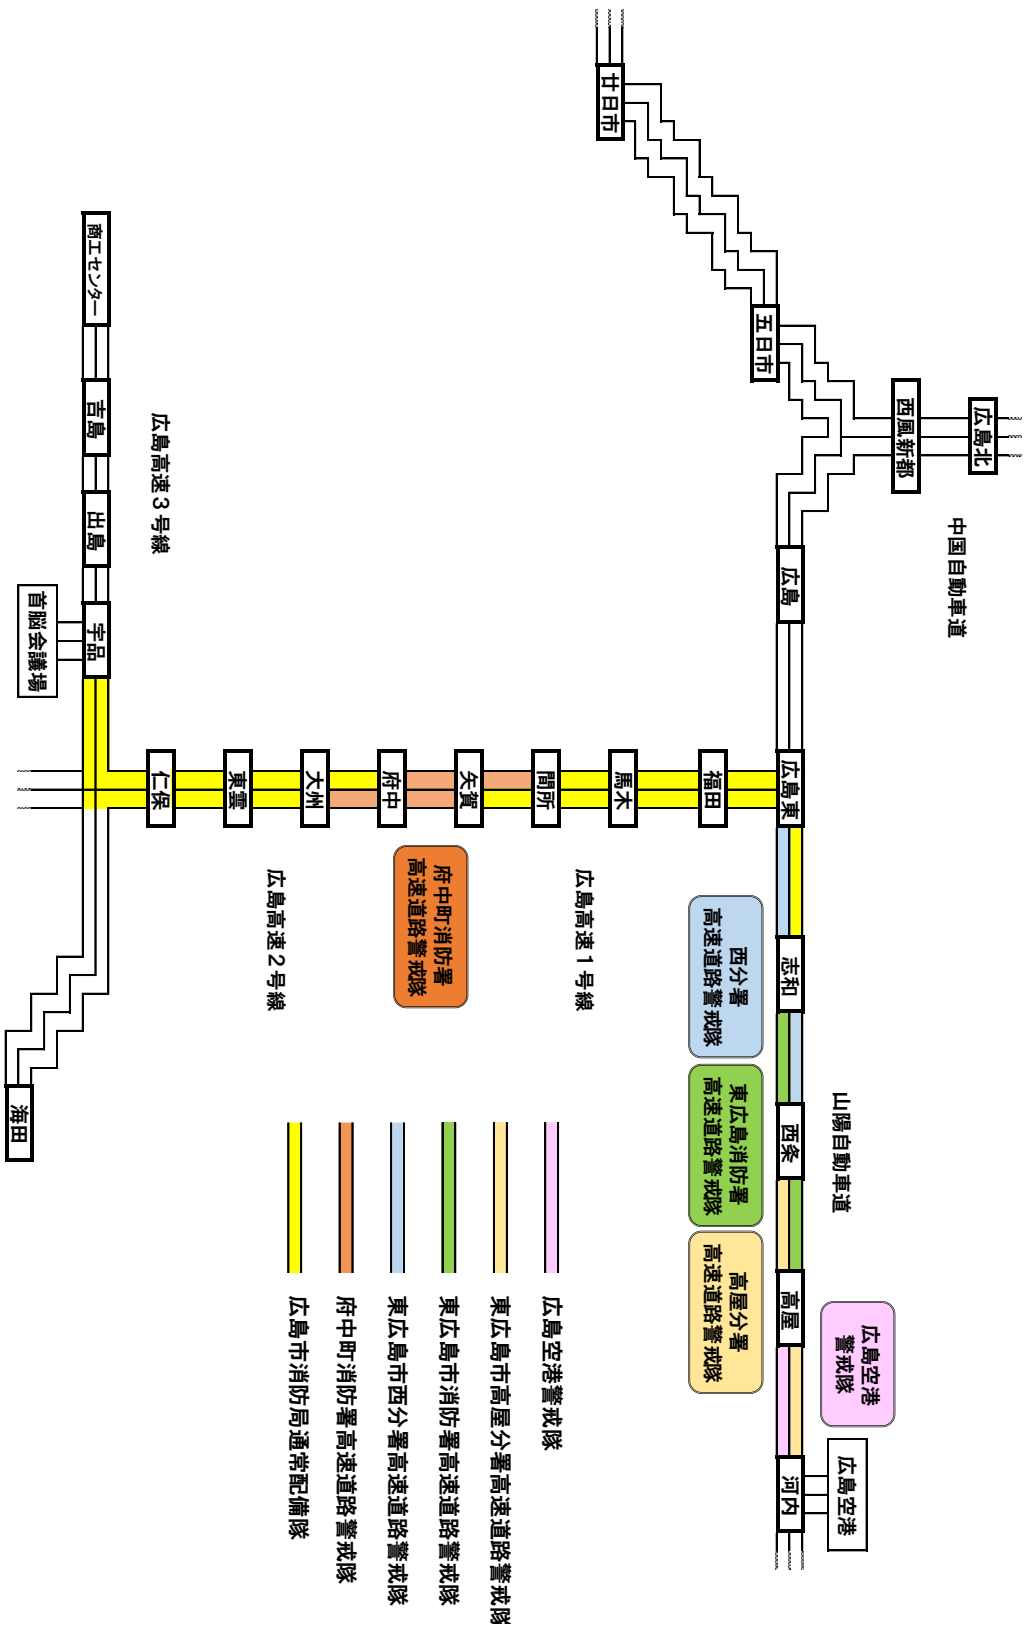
廿日市

五日市

西風新都

広島北

中国自動車道

広島

商工センター

吉島

出島

宇品

首脳会議場

広島高速３号線

仁保

東雲

大州

府中

矢賀

間所

馬木

福田

広島東

府中町消防署
高速道路警戒隊

広島高速２号線

広島高速１号線

西分署
高速道路警戒隊

志和

東広島消防署
高速道路警戒隊

西条

山陽自動車道

高屋分署
高速道路警戒隊

高屋

広島空港
警戒隊

河内

広島空港

海田

広島市消防局通常配備隊

府中町消防署高速道路警戒隊

東広島市西分署高速道路警戒隊

東広島市消防署高速道路警戒隊

東広島市高屋分署高速道路警戒隊

広島空港警戒隊